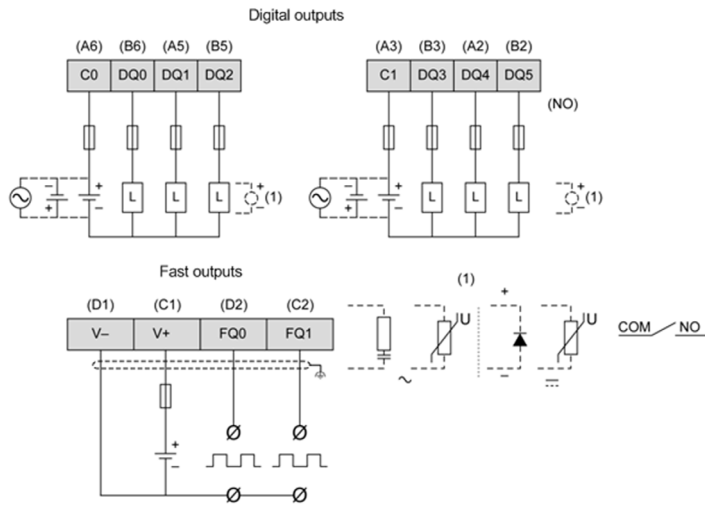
Digital outputs

(A6) (B6) (A5) (B5)

C0 DQ0 DQ1 DQ2

L L L

+ − + − + (1)

(A3) (B3) (A2) (B2)

C1 DQ3 DQ4 DQ5

(NO)

L L L

+ − + − + (1)

Fast outputs

(D1) (C1) (D2) (C2)

V− V+ FQ0 FQ1

+ −

(1)

U

+

U

COM NO